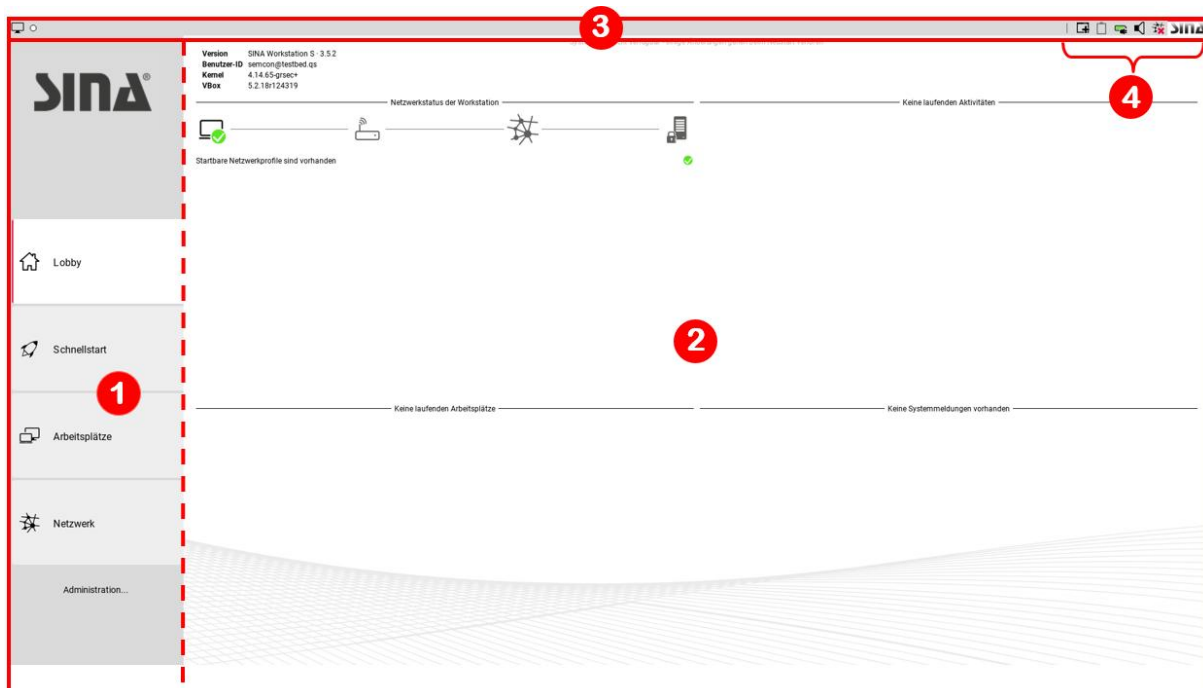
3

SINA

4

SINA®

Version SINA Workstation S · 3.5.2
Benutzer-ID semcon@testbed.qs
Kernel 4.14.65-grsec+
VBox 5.2.18r124319

Netzwerkstatus der Workstation

Keine laufenden Aktivitäten

Startbare Netzwerkprofile sind vorhanden

Lobby

Schnellstart

1

2

Arbeitsplätze

Keine laufenden Arbeitsplätze

Keine Systemmeldungen vorhanden

Netzwerk

Administration...